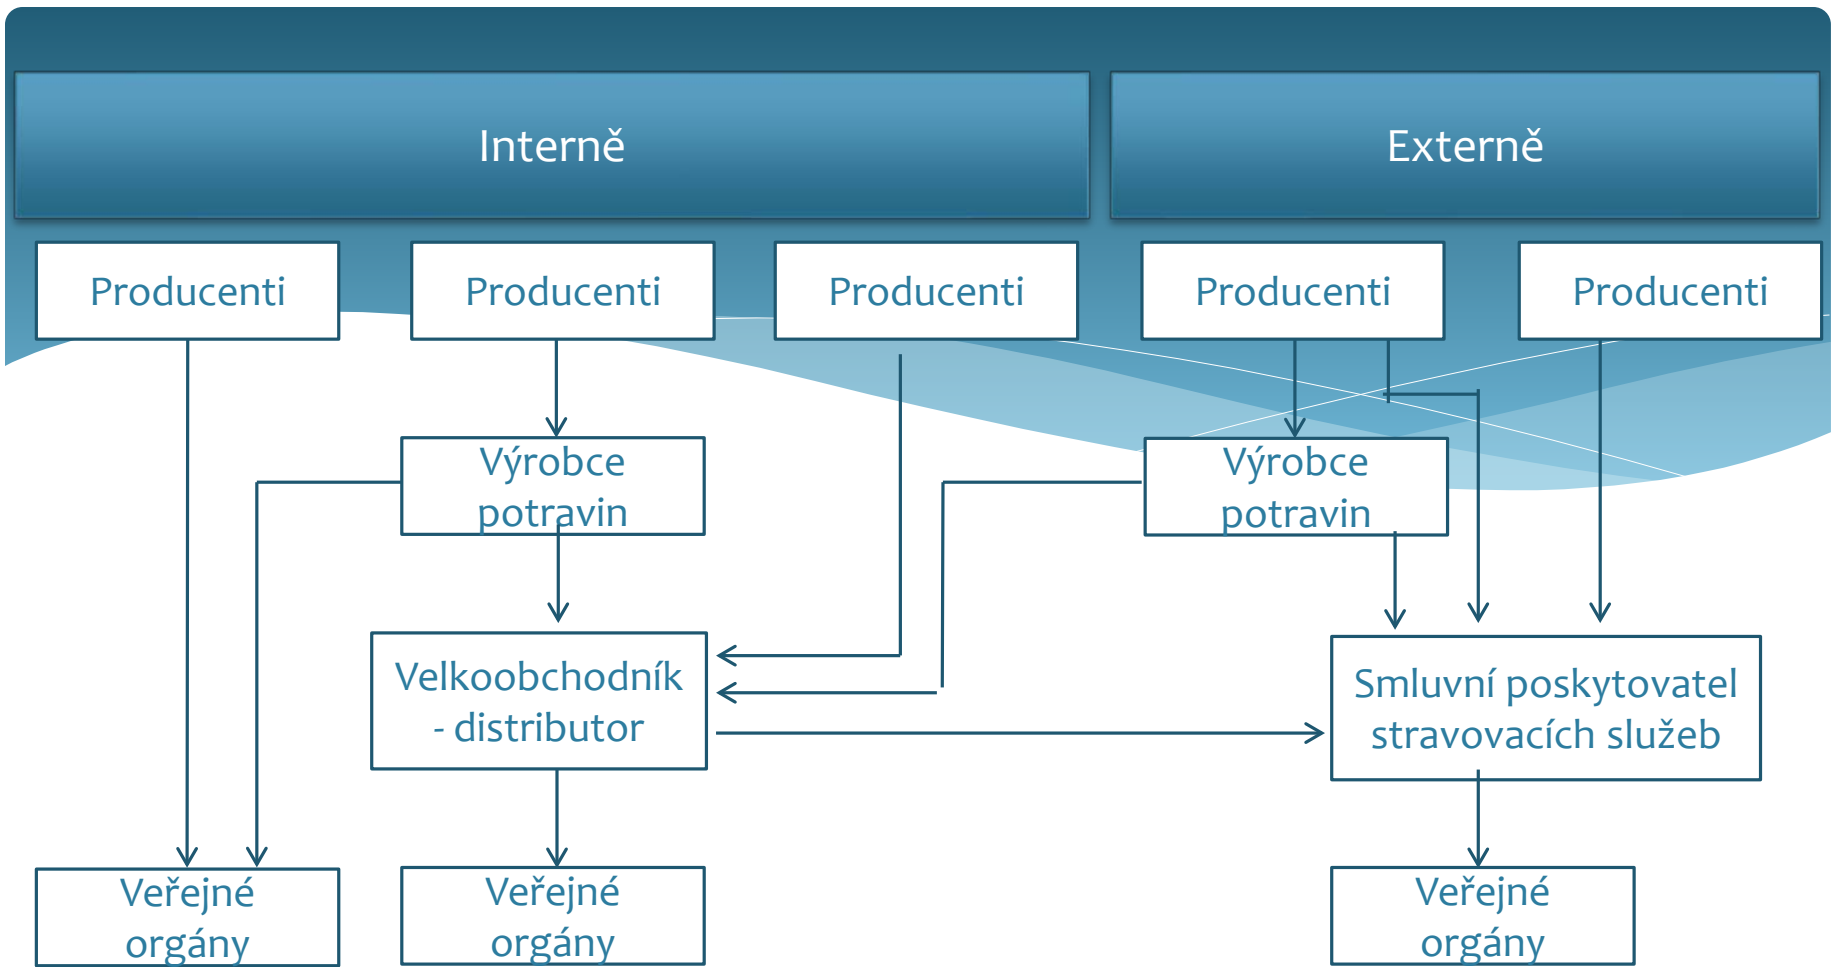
Interně

Externě

Producenti

Producenti

Producenti

Producenti

Producenti

Výrobce potravin

Výrobce potravin

Velkoobchodník - distributor

Smluvní poskytovatel stravovacích služeb

Veřejné orgány

Veřejné orgány

Veřejné orgány